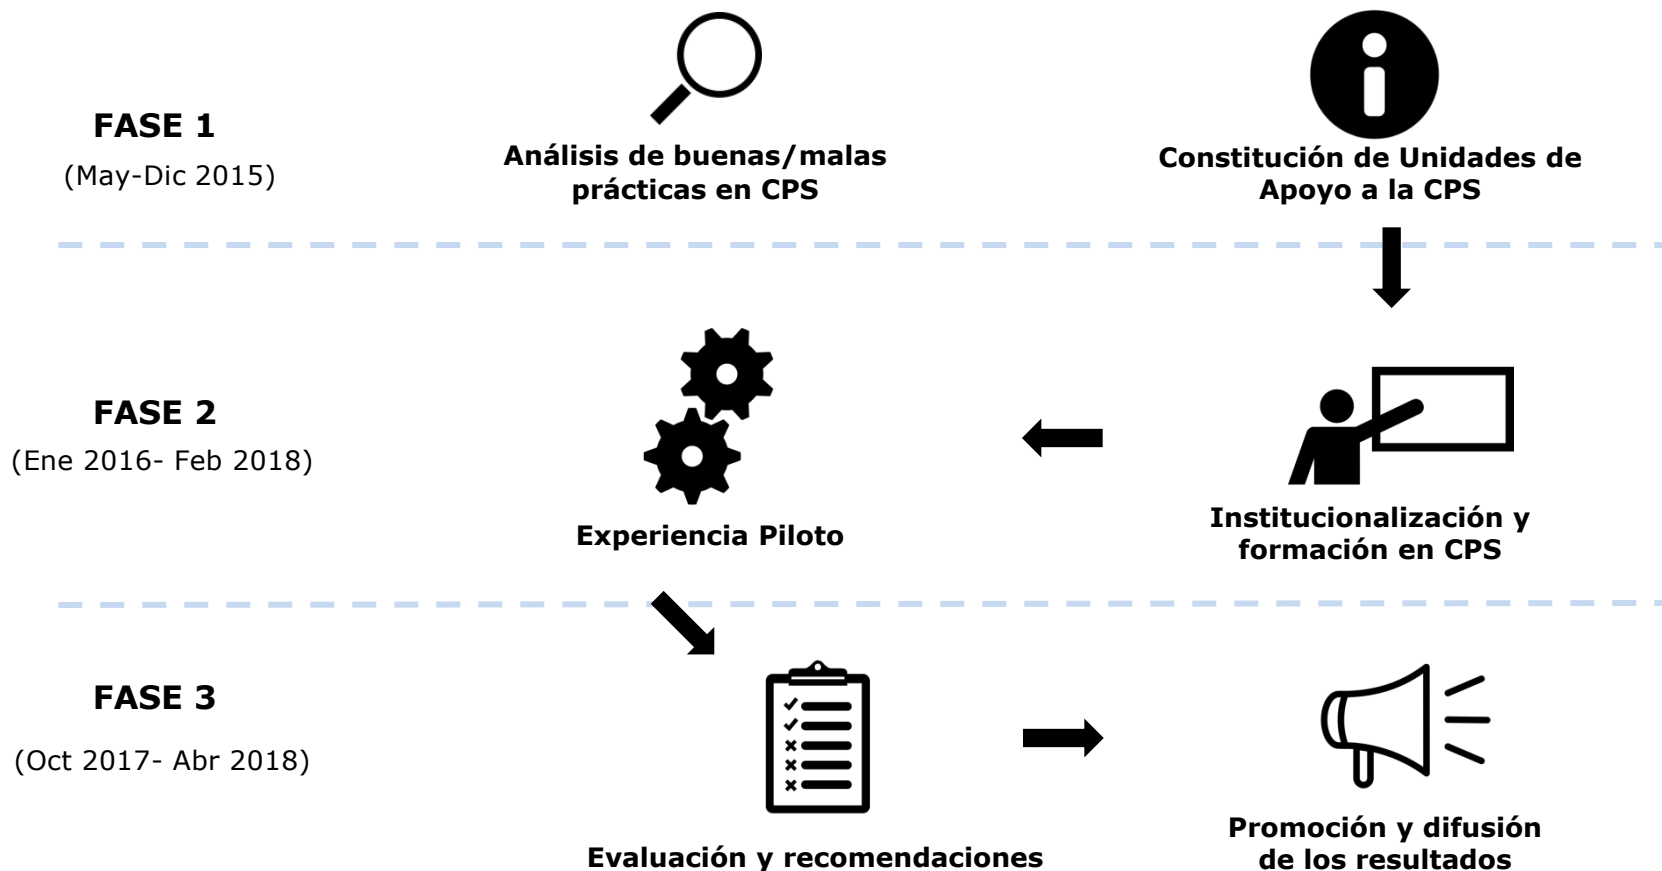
FASE 1
(May-Dic 2015)

Análisis de buenas/malas prácticas en CPS

Constitución de Unidades de Apoyo a la CPS

FASE 2
(Ene 2016- Feb 2018)

Experiencia Piloto

Institucionalización y formación en CPS

FASE 3
(Oct 2017- Abr 2018)

Evaluación y recomendaciones

Promoción y difusión de los resultados